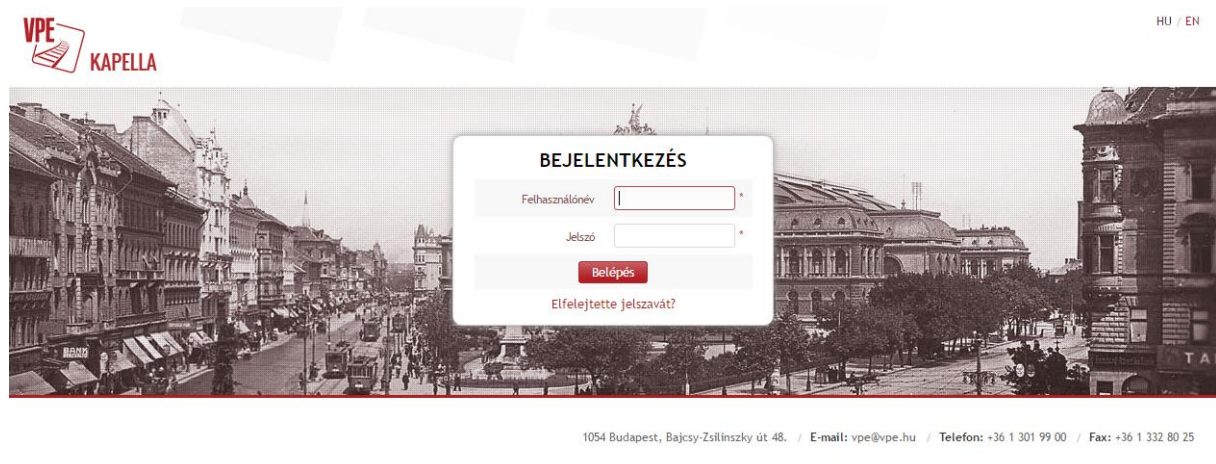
VPE KAPELLA

HU / EN

BEJELENTKEZÉS

Felhasználónév *

Jelszó *

Belépés

Elfelejtette jelszavát?

BANK

TA

1054 Budapest, Bajcsy-Zsilinszky út 48. / E-mail: vpe@vpe.hu / Telefon: +36 1 301 99 00 / Fax: +36 1 332 80 25